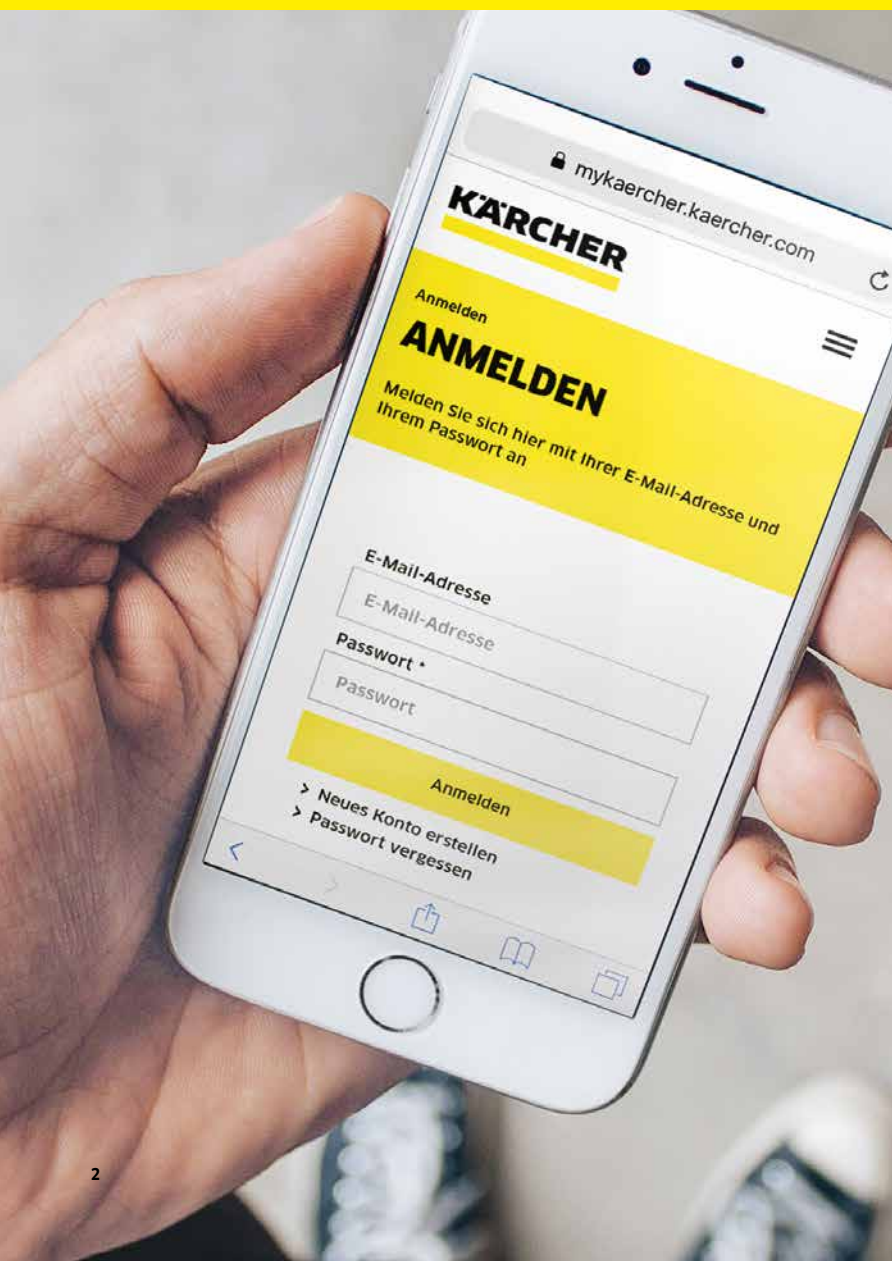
mykaercher.kaercher.com

KÄRCHER

Anmelden

ANMELDEN

Melden Sie sich hier mit Ihrer E-Mail-Adresse und Ihrem Passwort an

E-Mail-Adresse

E-Mail-Adresse

Passwort *

Passwort

Anmelden

> Neues Konto erstellen
> Passwort vergessen

2